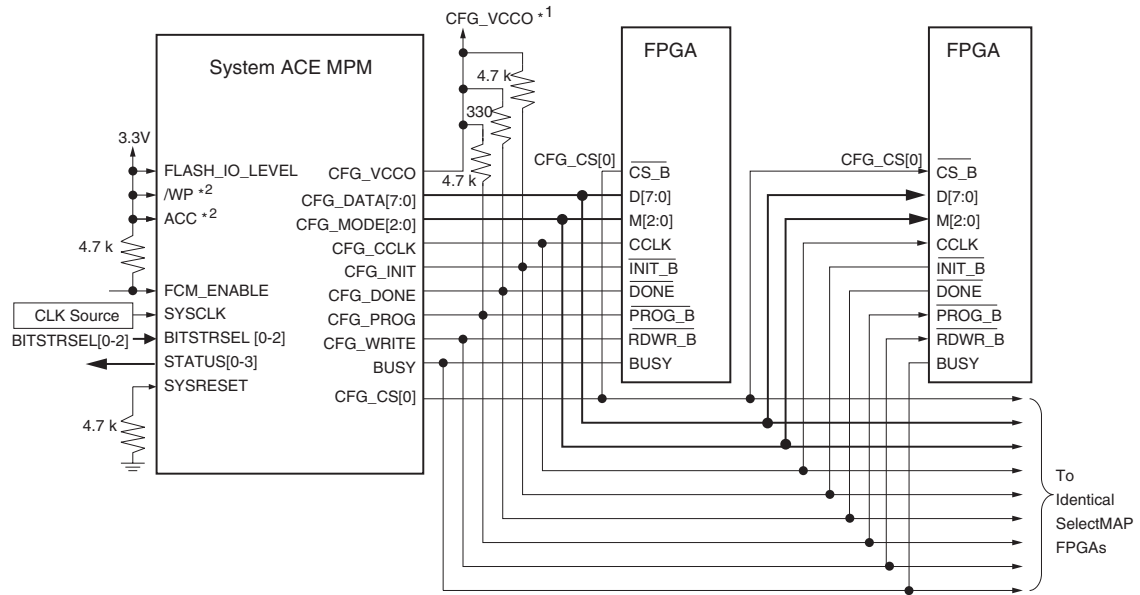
CFG_VCCO $^{*1}$

System ACE MPM

FPGA

FPGA

4.7 k

330

4.7 k

3.3V

FLASH_IO_LEVEL

/WP $^{*2}$

ACC $^{*2}$

4.7 k

FCM_ENABLE

CLK Source

SYSCLK

BITSTRSEL [0-2]

BITSTRSEL[0-2]

STATUS[0-3]

SYSRESET

4.7 k

CFG_VCCO

CFG_DATA[7:0]

CFG_MODE[2:0]

CFG_CCLK

CFG_INIT

CFG_DONE

CFG_PROG

CFG_WRITE

BUSY

CFG_CS[0]

CFG_CS[0]

$\overline{CS\_B}$

D[7:0]

M[2:0]

CCLK

$\overline{INIT\_B}$

$\overline{DONE}$

$\overline{PROG\_B}$

$\overline{RDWR\_B}$

BUSY

CFG_CS[0]

$\overline{CS\_B}$

D[7:0]

M[2:0]

CCLK

$\overline{INIT\_B}$

$\overline{DONE}$

$\overline{PROG\_B}$

$\overline{RDWR\_B}$

BUSY

To Identical SelectMAP FPGAs